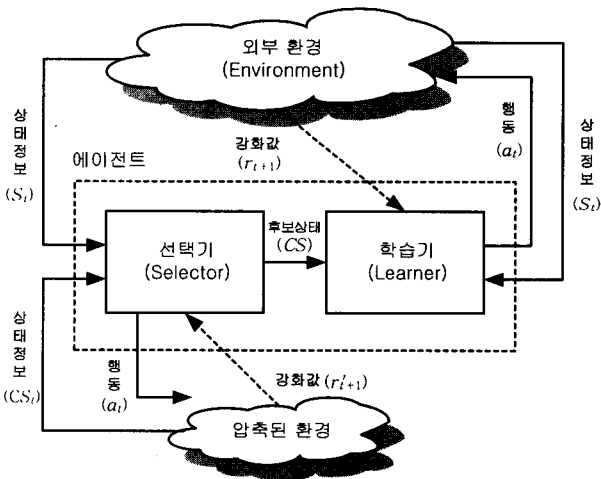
외부 환경
(Environment)

상태정보
$(S_t)$

강화값
$(r_{t+1})$

행동
$(a_t)$

상태정보
$(S_t)$

에이전트

선택기
(Selector)

후보상태
$(CS)$

학습기
(Learner)

상태정보
$(CS_t)$

행동
$(a_t)$

강화값$(r'_{t+1})$

압축된 환경